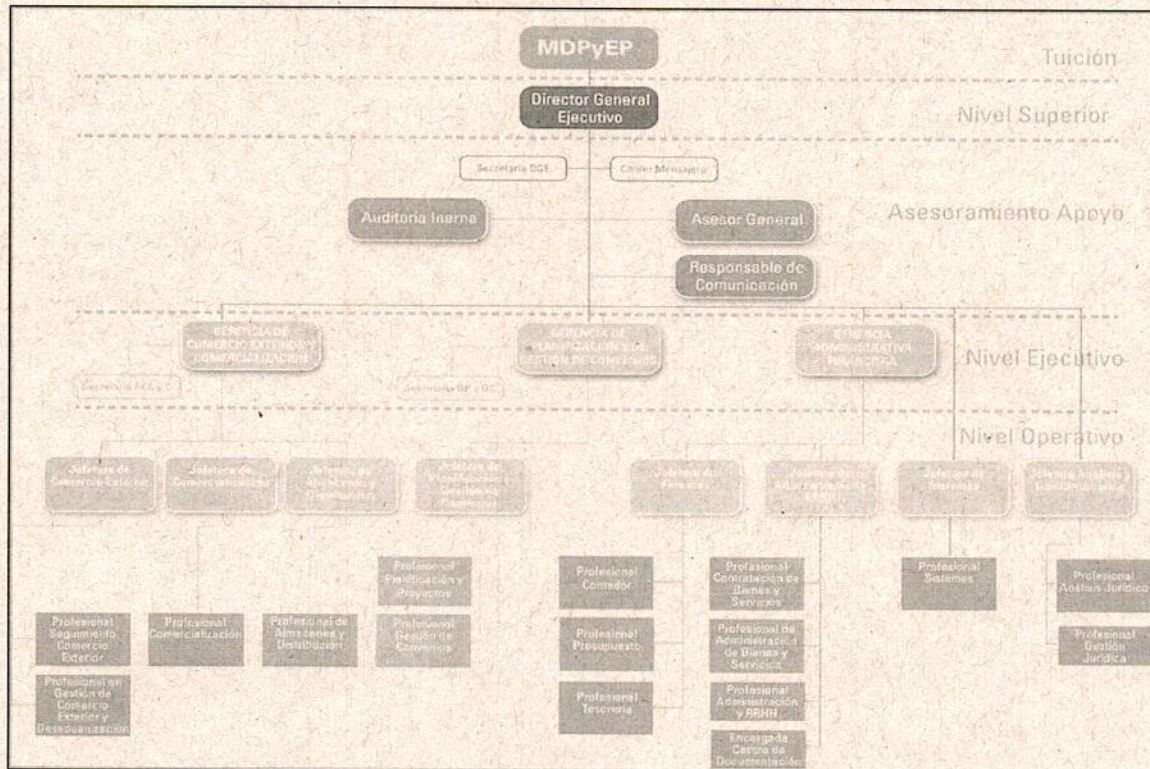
MDPyEP

Tuición

Director General Ejecutivo

Nivel Superior

Secretaria DGE

Chofer Mensajero

Auditoria Inerna

Asesor General

Asesoramiento Apoyo

Responsable de Comunicación

Gerencia de Comercio Exterior y Comercialización

Gerencia de Planificación y de Gestión de Convenios

Gerencia Administrativa Financiera

Nivel Ejecutivo

Secretaria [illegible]

Secretaria GP y GC

Nivel Operativo

Jefatura de Comercio Exterior

Jefatura de Comercialización

Jefatura de Almacenes y Distribución

Jefatura de Planificación, Proyectos y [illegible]

Jefatura de Finanzas

Jefatura de Administración y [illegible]

Jefatura de Sistemas

Jefatura Asesoría Jurídica

Profesional Planificación y Proyectos

Profesional Gestión de Convenios

Profesional Contador

Profesional Presupuesto

Profesional Tesorería

Profesional Contratación de Bienes y Servicios

Profesional de Administración de Bienes y Servicios

Profesional Administración y RRHH

Encargada Centro de Documentación

Profesional Sistemas

Profesional Análisis Jurídico

Profesional Gestión Jurídica

Profesional Seguimiento Comercio Exterior

Profesional en Gestión de Comercio Exterior y Desaduanización

Profesional Comercialización

Profesional de Almacenes y Distribución